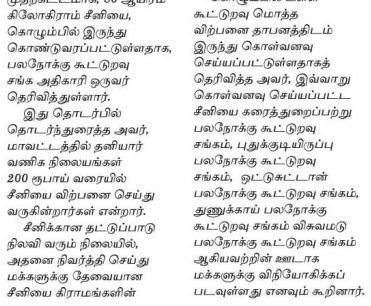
முதற்கட்டமாக, 60 ஆயிரம் கிலோகிராம் சீனியை, கொழும்பில் இருந்து கொண்டுவரப்பட்டுள்ளதாக, பலநோக்கு கூட்டுறவு சங்க அதிகாரி ஒருவர் தெரிவித்துள்ளார்.

இது தொடர்பில் தொடர்ந்துரைத்த அவர், மாவட்டத்தில் தனியார் வணிக நிலையங்கள் 200 ரூபாய் வரையில் சீனியை விற்பனை செய்து வருகின்றார்கள் என்றார்.

சீனிக்கான தட்டுப்பாடு நிலவி வரும் நிலையில், அதனை நிவர்த்தி செய்து மக்களுக்கு தேவையான சீனியை கிராமங்களின்

கூட்டுறவு மொத்த விற்பனை தாபனத்திடம் இருந்து கொள்வனவு செய்யப்பட்டுள்ளதாகத் தெரிவித்த அவர், இவ்வாறு கொள்வனவு செய்யப்பட்ட சீனியை கரைத்துறைப்பற்று பலநோக்கு கூட்டுறவு சங்கம், புதுக்குயிருப்பு பலநோக்கு கூட்டுறவு சங்கம், ஒட்டுசுட்டான் பலநோக்கு கூட்டுறவு சங்கம், துணுக்காய் பலநோக்கு கூட்டுறவு சங்கம் விசுவமடு பலநோக்கு கூட்டுறவு சங்கம் ஆகியவற்றின் ஊடாக மக்களுக்கு விநியோகிக்கப் படவுள்ளது எனவும் கூறினார்.